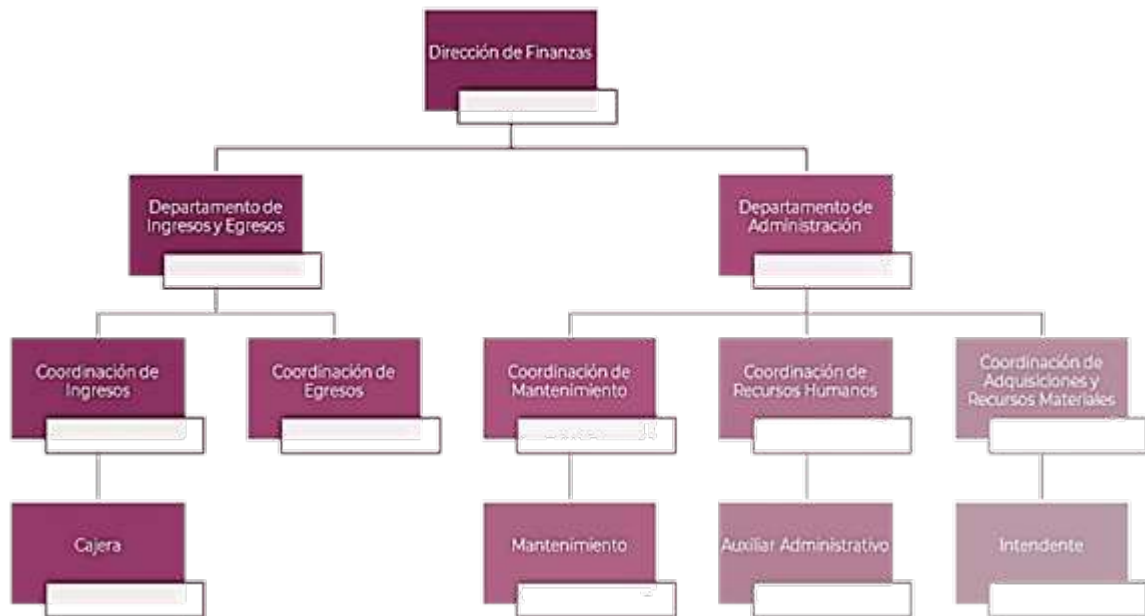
Dirección de Finanzas

Departamento de Ingresos y Egresos

Departamento de Administración

Coordinación de Ingresos

Coordinación de Egresos

Coordinación de Mantenimiento

Coordinación de Recursos Humanos

Coordinación de Adquisiciones y Recursos Materiales

Cajera

Mantenimiento

Auxiliar Administrativo

Intendente